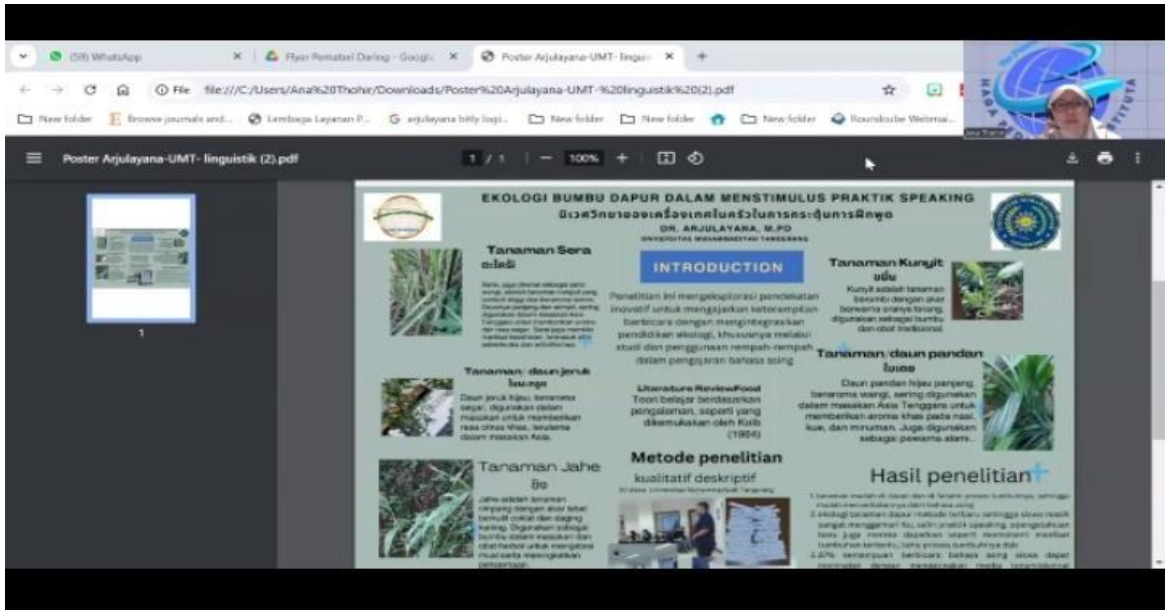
(59) WhatsApp | Flyer Pematari Daring - Googl | Poster Arjulayana-UMT-linguis

File file:///C:/Users/Ana%20Thohir/Downloads/Poster%20Arjulayana-UMT-%20linguistik%20(2).pdf

New folder | Browse journals and... | Lembaga Layanan P... | arjulayana bitly logi... | New folder | New folder | New folder | Roundcube Webmai...

Poster Arjulayana-UMT- linguistik (2).pdf

1 / 1 | — 100% +

1

EKOLOGI BUMBU DAPUR DALAM MENSTIMULUS PRAKTIK SPEAKING

นิเวศวิทยาของเครื่องเทศในครัวในการกระตุ้นการฝึกพูด

DR. ARJULAYANA, M.PD

UNIVERSITAS MUHAMMADIYAH TANGERANG

Tanaman Sera

ตะไคร้

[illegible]

INTRODUCTION

Penelitian ini mengeksplorasi pendekatan inovatif untuk mengajarkan keterampilan berbicara dengan mengintegrasikan pendidikan ekologi, khususnya melalui studi dan penggunaan rempah-rempah dalam pengajaran bahasa asing

Tanaman Kunyit

ขมิ้น

Kunyit adalah tanaman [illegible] dengan akar berwarna oranye terang, digunakan sebagai bumbu dan obat tradisional.

Tanaman daun jeruk

ใบมะกรูด

Daun jeruk hijau, beraroma segar, digunakan dalam masakan untuk memberikan rasa citrus khas, terutama dalam masakan Asia.

Literature ReviewFood

Teori belajar berdasarkan pengalaman, seperti yang dikemukakan oleh Kolb (1984)

Tanaman daun pandan

ใบเตย

Daun pandan hijau panjang, beraroma wangi, sering digunakan dalam masakan Asia Tenggara untuk memberikan aroma khas pada nasi, kue, dan minuman. Juga digunakan sebagai pewarna alami.

Tanaman Jahe

ขิง

Jahe adalah tanaman rimpang dengan akar tebal berkulit cokelat dan daging kuning. Digunakan sebagai bumbu dalam masakan dan obat herbal untuk mengatasi mual serta meningkatkan pencernaan.

Metode penelitian

kualitatif deskriptif

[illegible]

Hasil penelitian

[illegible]